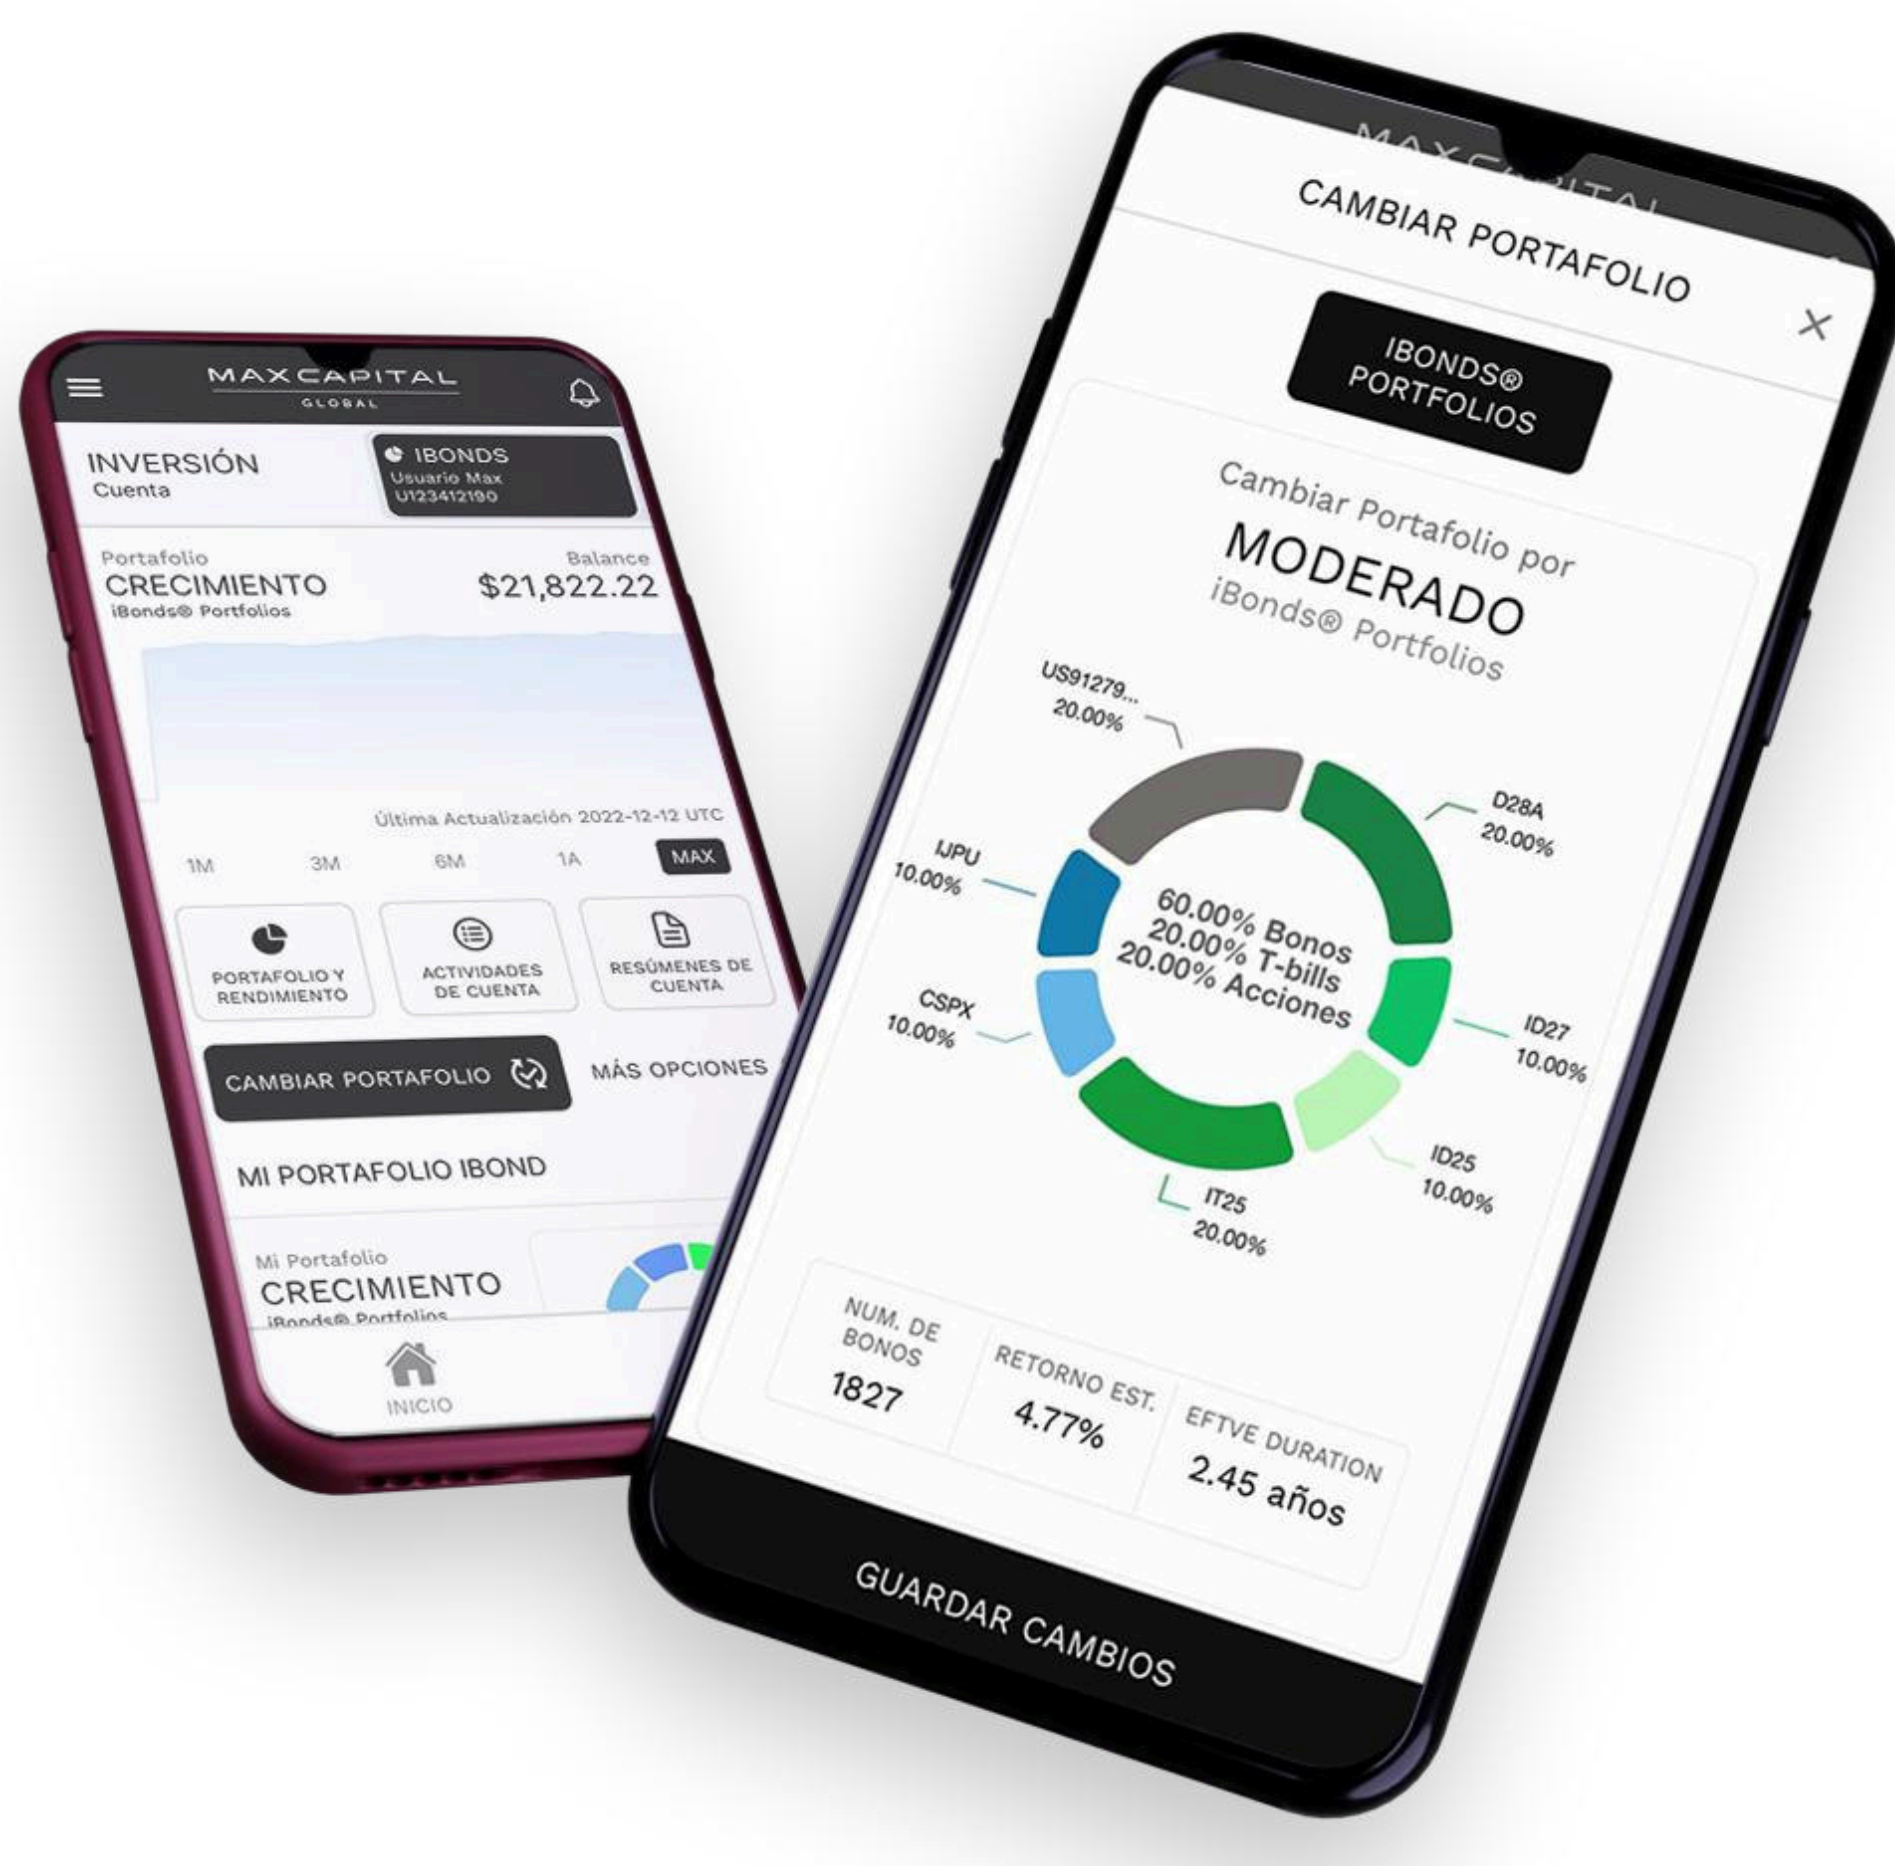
MAXCAPITAL
GLOBAL

INVERSIÓN
Cuenta

IBONDS
Usuario Max
U123412190

Portafolio
CRECIMIENTO
iBonds® Portfolios

Balance
$21,822.22

Última Actualización 2022-12-12 UTC

1M 3M 6M 1A MAX

PORTAFOLIO Y RENDIMIENTO

ACTIVIDADES DE CUENTA

RESÚMENES DE CUENTA

CAMBIAR PORTAFOLIO

MÁS OPCIONES

MI PORTAFOLIO IBOND

Mi Portafolio
CRECIMIENTO
iBonds® Portfolios

INICIO

MAXCAPITAL

CAMBIAR PORTAFOLIO

IBONDS® PORTFOLIOS

Cambiar Portafolio por
MODERADO
iBonds® Portfolios

US91279...
20.00%

D28A
20.00%

IJPU
10.00%

60.00% Bonos
20.00% T-bills
20.00% Acciones

CSPX
10.00%

ID27
10.00%

ID25
10.00%

IT25
20.00%

NUM. DE BONOS
1827

RETORNO EST.
4.77%

EFTVE DURATION
2.45 años

GUARDAR CAMBIOS